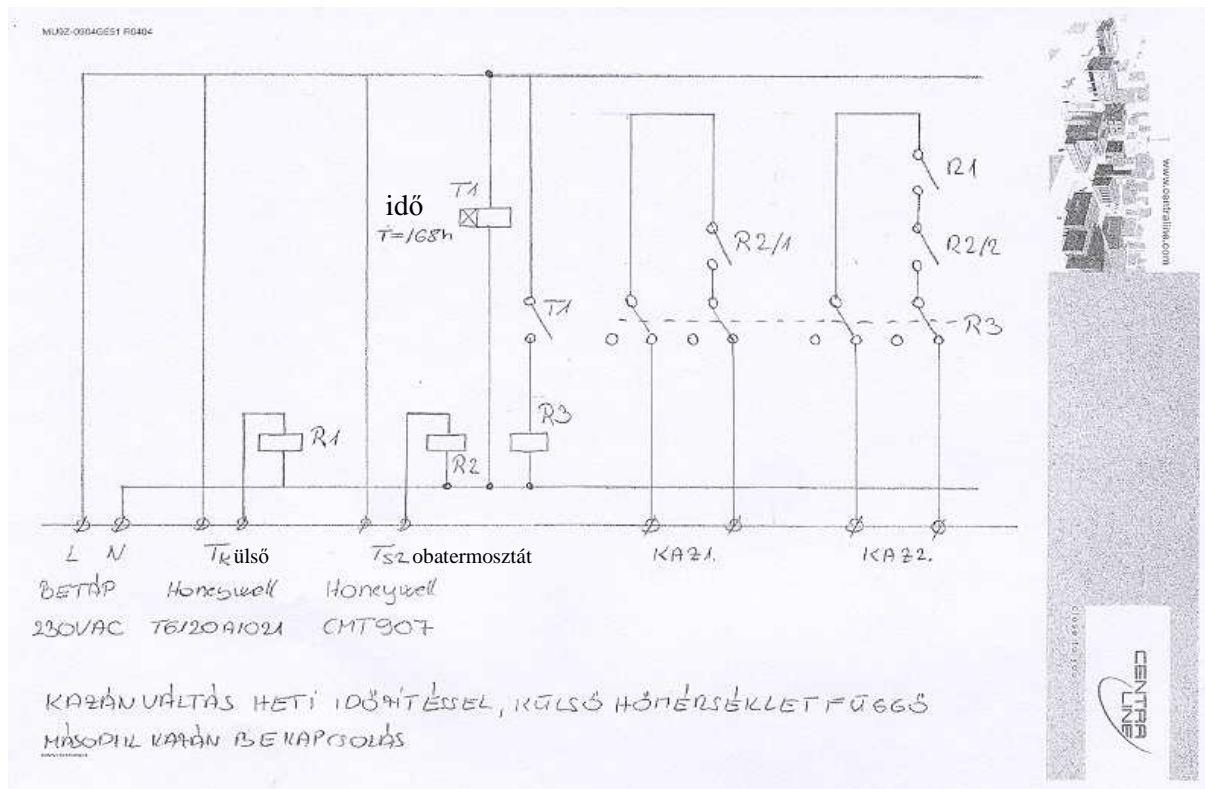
MU92-0904GES1 R0404

T1
idő
T=168h

R2/1

R1

R2/2

T1

R3

R1

R2

R3

L N
BETÁP
230VAC

Tkülső
Honeywell
T6120A1021

Tszobatermosztát
Honeywell
CMT907

KAZ1.

KAZ2.

KAZÁNVÁLTÁS HETI IDŐZÍTÉSSEL, KÜLSŐ HŐMÉRSÉKLETFÜGGŐ MÁSODIK KAZÁN BEKAPCSOLÁS

www.centraline.com

CENTRA LINE